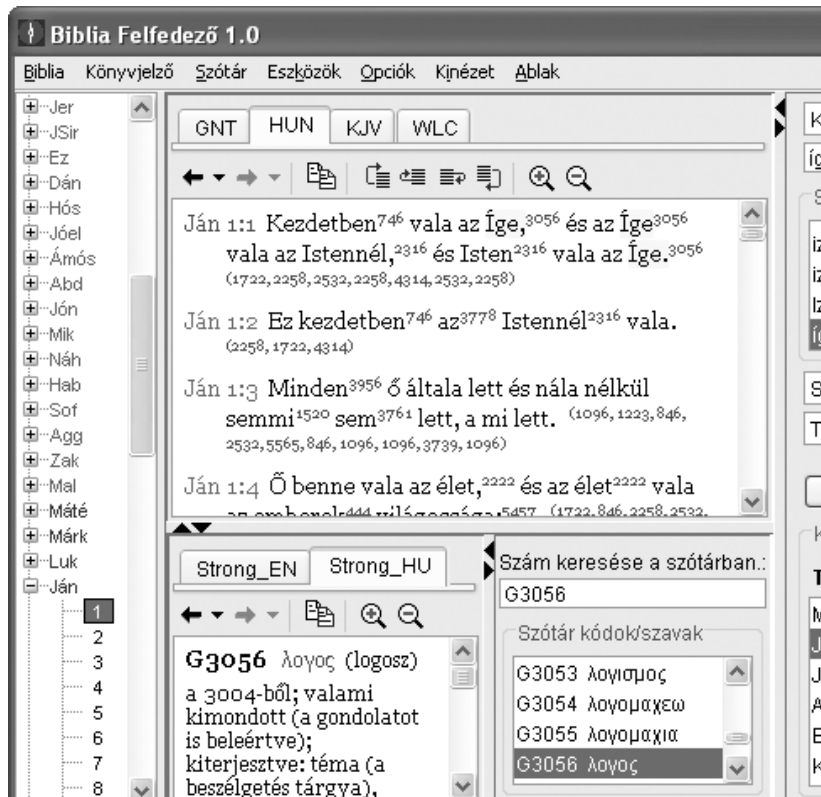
Biblia Felfedező 1.0

Biblia Könyvjelző Szótár Eszközök Opciók Kinézet Ablak

Jer
JSir
Ez
Dán
Hós
Jóel
Ámós
Abd
Jón
Mik
Náh
Hab
Sof
Agg
Zak
Mal
Máté
Márk
Luk
Ján
1
2
3
4
5
6
7
8

GNT HUN KJV WLC

Ján 1:1 Kezdetben$^{746}$ vala az Íge,$^{3056}$ és az Íge$^{3056}$ vala az Istennél,$^{2316}$ és Isten$^{2316}$ vala az Íge.$^{3056}$ (1722, 2258, 2532, 2258, 4314, 2532, 2258)

Ján 1:2 Ez kezdetben$^{746}$ az$^{3778}$ Istennél$^{2316}$ vala. (2258, 1722, 4314)

Ján 1:3 Minden$^{3956}$ ő általa lett és nála nélkül semmi$^{1520}$ sem$^{3761}$ lett, a mi lett. (1096, 1223, 846, 2532, 5565, 846, 1096, 1096, 3739, 1096)

Ján 1:4 Ő benne vala az élet,$^{2222}$ és az élet$^{2222}$ vala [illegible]

Strong_EN Strong_HU

G3056 λογος (logosz)
a 3004-ből; valami kimondott (a gondolatot is beleértve); kiterjesztve: téma (a beszélgetés tárgya),

Szám keresése a szótárban.:
G3056
Szótár kódok/szavak
G3053 λογισμος
G3054 λογομαχεω
G3055 λογομαχια
G3056 λογος

K
íg
S
iz
iz
Iz
íg
S
T
K
T
M
J
J
A
E
K